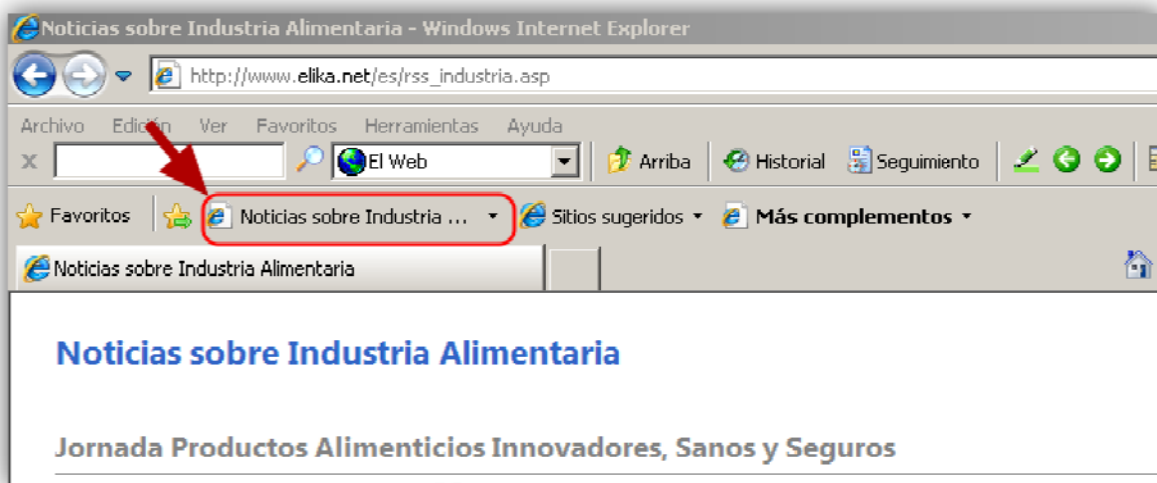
Noticias sobre Industria Alimentaria - Windows Internet Explorer

http://www.elika.net/es/rss_industria.asp

Archivo Edición Ver Favoritos Herramientas Ayuda

x El Web Arriba Historial Seguimiento

Favoritos Noticias sobre Industria ... Sitios sugeridos Más complementos

Noticias sobre Industria Alimentaria

Noticias sobre Industria Alimentaria

Jornada Productos Alimenticios Innovadores, Sanos y Seguros